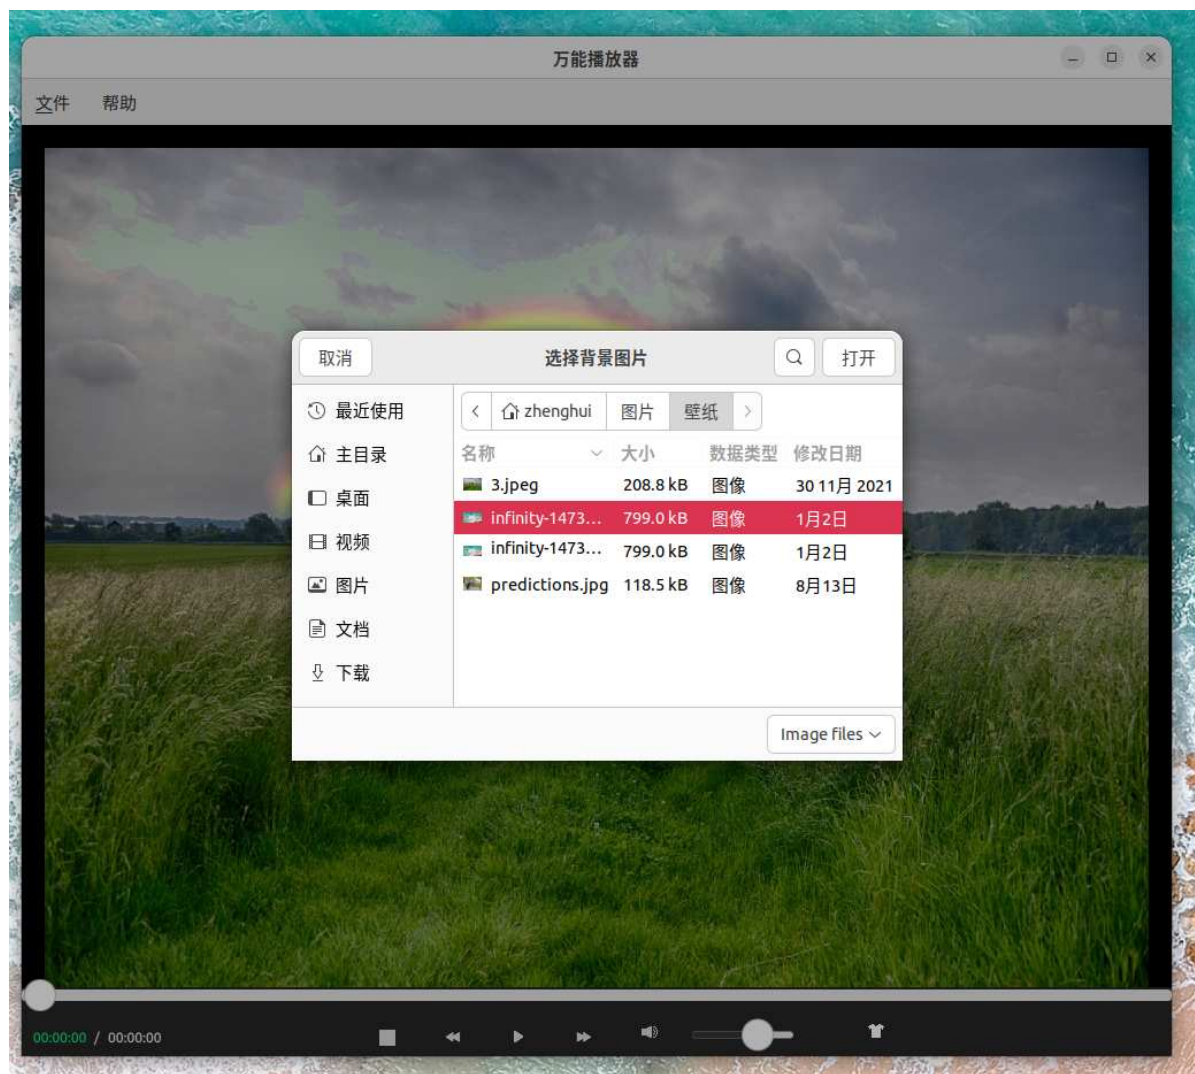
万能播放器

文件 帮助

取消

选择背景图片

打开

最近使用
主目录
桌面
视频
图片
文档
下载

zhenghui 图片 壁纸

| 名称 | 大小 | 数据类型 | 修改日期 |
|---|---|---|---|
| 3.jpeg | 208.8 kB | 图像 | 30 11月 2021 |
| infinity-1473... | 799.0 kB | 图像 | 1月2日 |
| infinity-1473... | 799.0 kB | 图像 | 1月2日 |
| predictions.jpg | 118.5 kB | 图像 | 8月13日 |

Image files

00:00:00 / 00:00:00